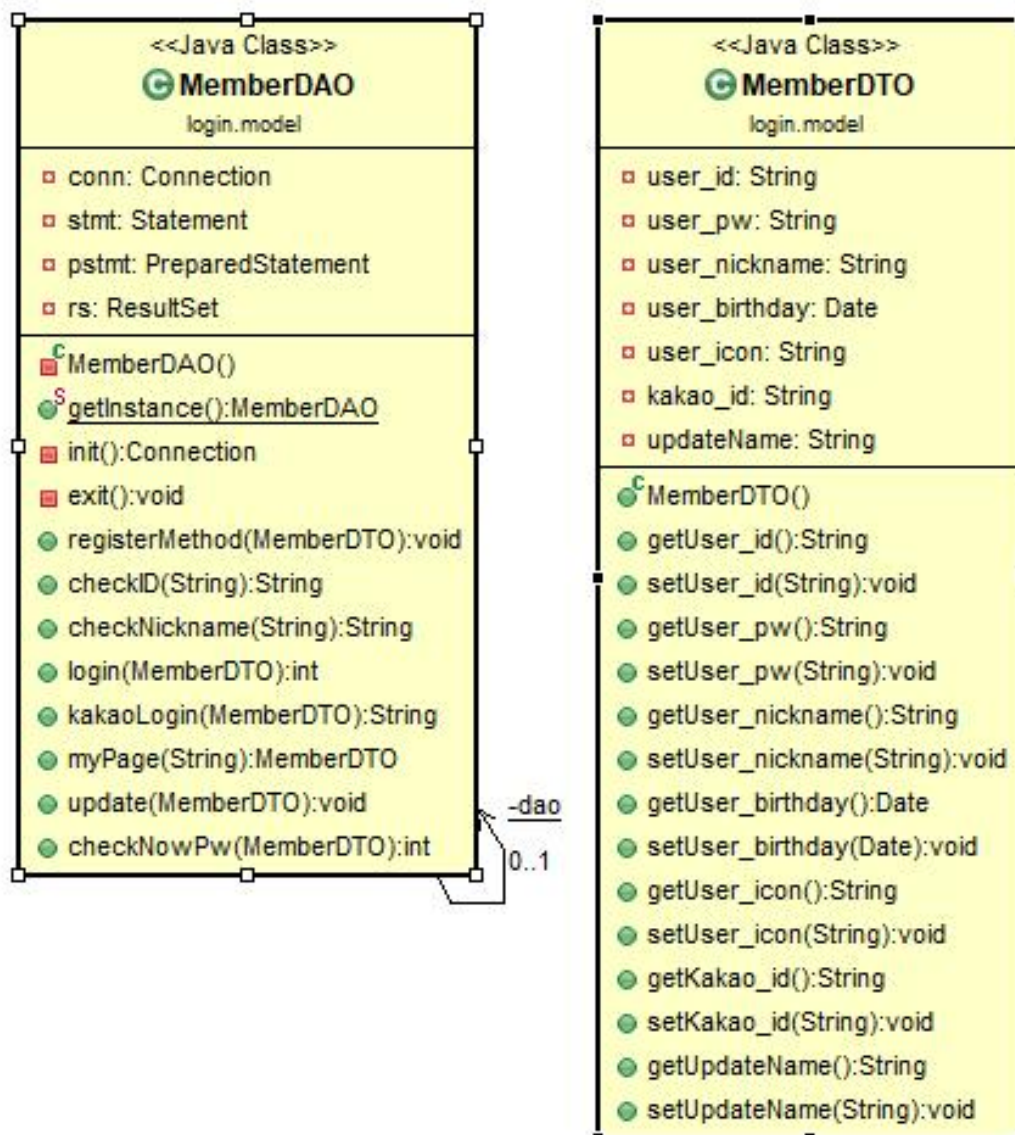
<<Java Class>>
MemberDAO
login.model

conn: Connection
stmt: Statement
pstmt: PreparedStatement
rs: ResultSet

$^{c}$MemberDAO()
$^{S}$getInstance():MemberDAO
init():Connection
exit():void
registerMethod(MemberDTO):void
checkID(String):String
checkNickname(String):String
login(MemberDTO):int
kakaoLogin(MemberDTO):String
myPage(String):MemberDTO
update(MemberDTO):void
checkNowPw(MemberDTO):int

-dao
0..1

<<Java Class>>
MemberDTO
login.model

user_id: String
user_pw: String
user_nickname: String
user_birthday: Date
user_icon: String
kakao_id: String
updateName: String

$^{c}$MemberDTO()
getUser_id():String
setUser_id(String):void
getUser_pw():String
setUser_pw(String):void
getUser_nickname():String
setUser_nickname(String):void
getUser_birthday():Date
setUser_birthday(Date):void
getUser_icon():String
setUser_icon(String):void
getKakao_id():String
setKakao_id(String):void
getUpdateName():String
setUpdateName(String):void